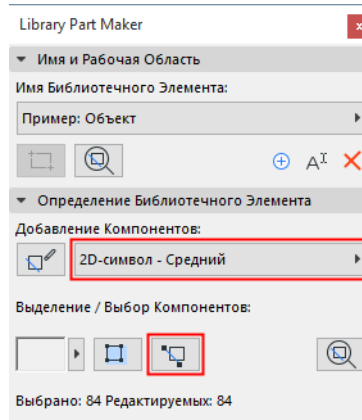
Library Part Maker
Имя и Рабочая Область
Имя Библиотечного Элемента:
Пример: Объект
Определение Библиотечного Элемента
Добавление Компонентов:
2D-символ - Средний
Выделение / Выбор Компонентов:
Выбрано: 84 Редактируемых: 84